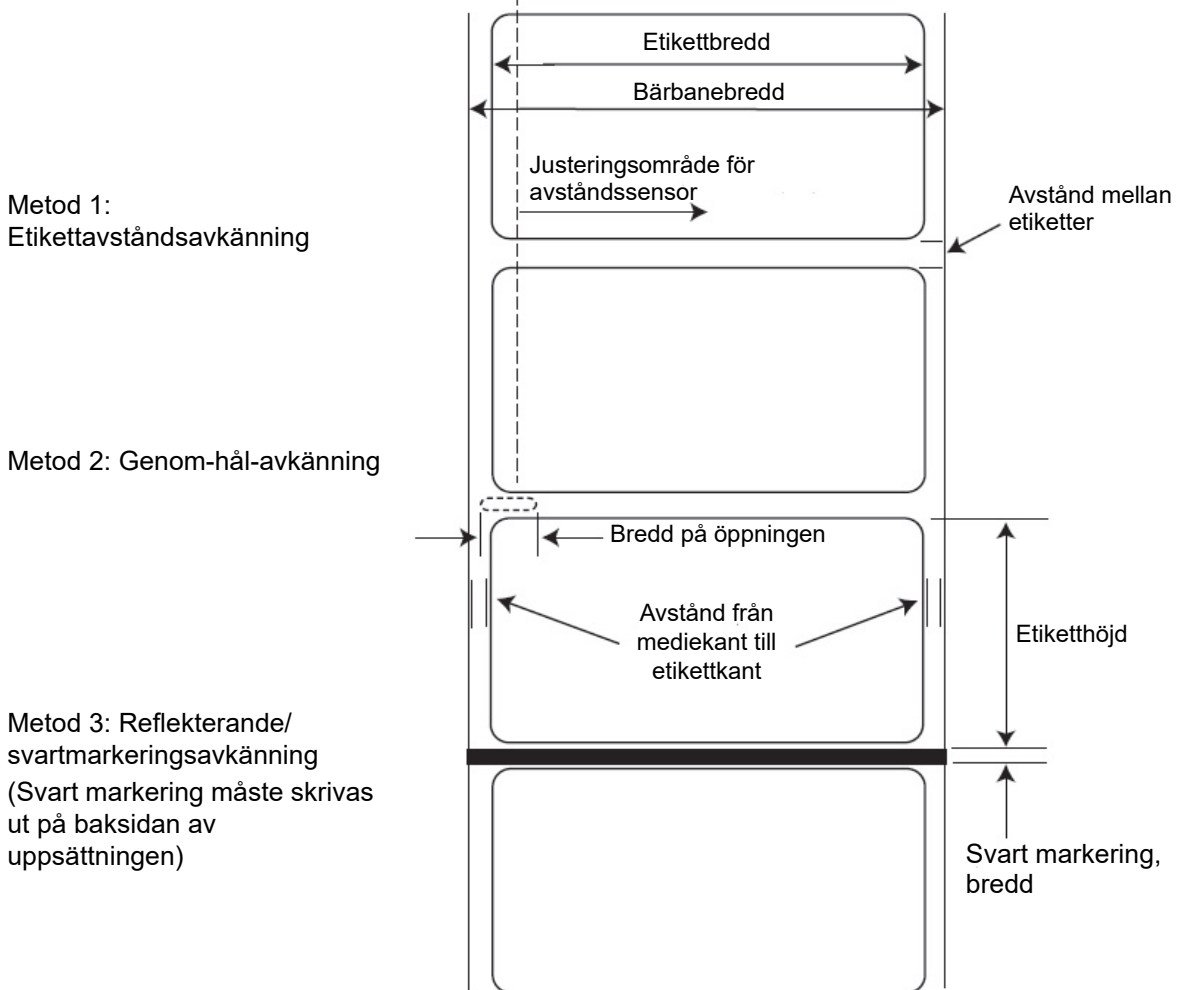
Etikettbredd

Bärbanebredd

Justeringsområde för avståndssensor

Metod 1: Etikettavståndsavkänning

Avstånd mellan etiketter

Metod 2: Genom-hål-avkänning

Bredd på öppningen

Avstånd från mediekant till etikettkant

Etiketthöjd

Metod 3: Reflekterande/ svartmarkeringsavkänning (Svart markering måste skrivas ut på baksidan av uppsättningen)

Svart markering, bredd